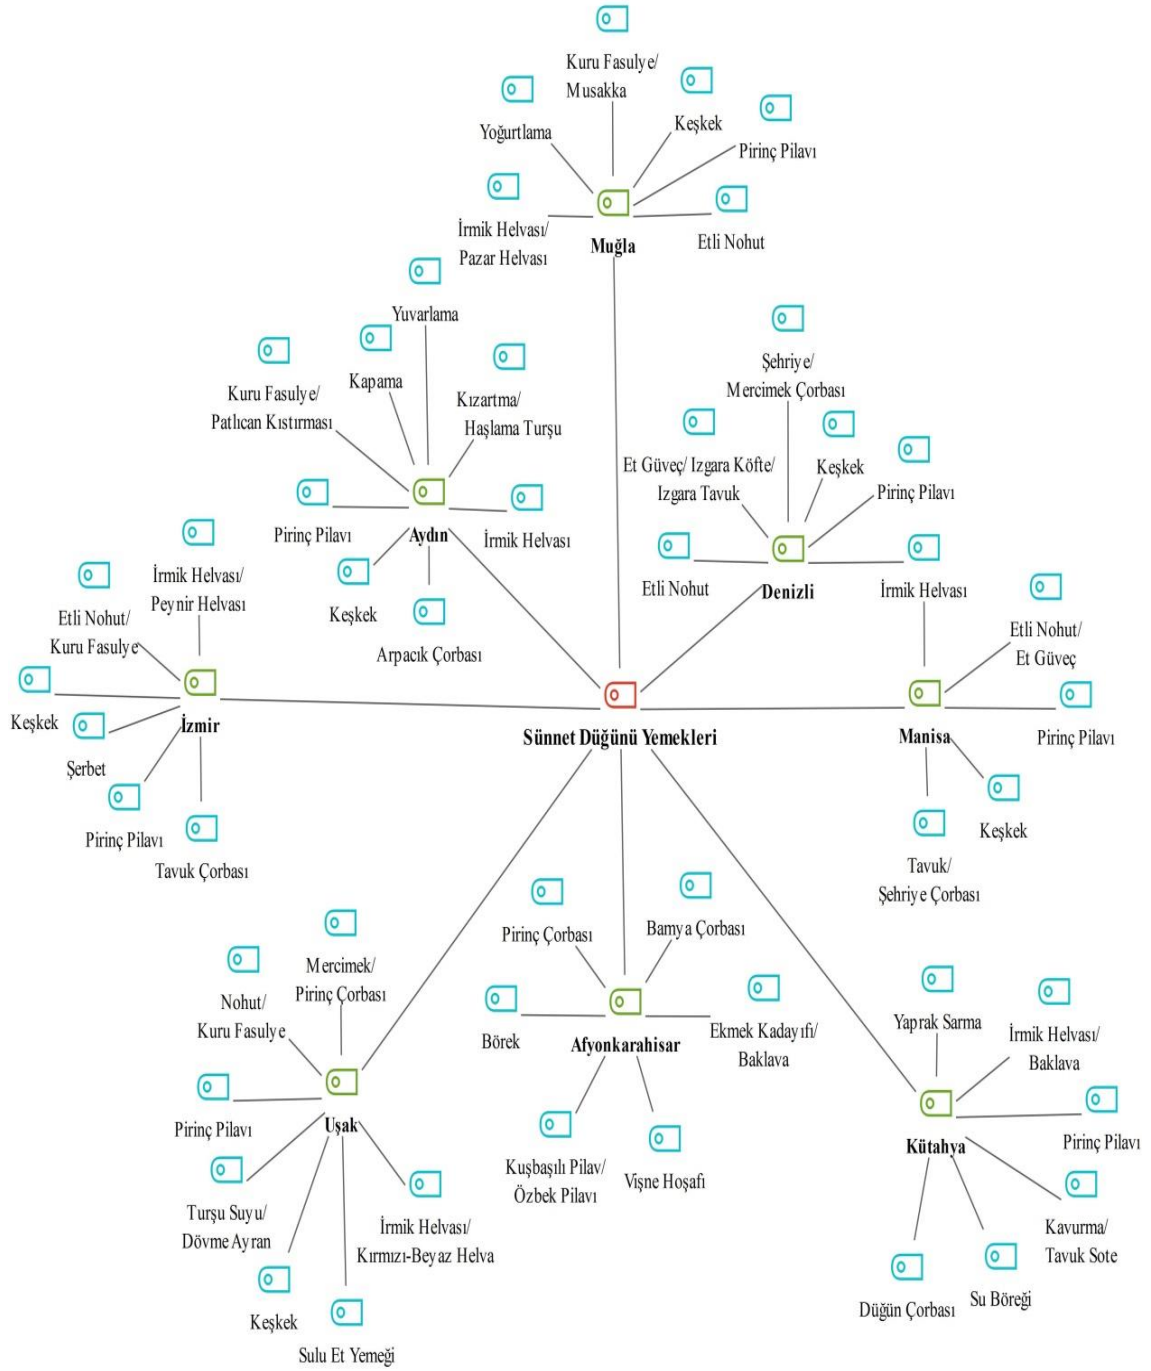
Sünnet Düğünü Yemekleri

Muğla
Yoğurtlama
Kuru Fasulye/ Musakka
Keşkek
Pirinç Pilavı
Etli Nohut
İrmik Helvası/ Pazar Helvası

Aydın
Yuvarlama
Kapama
Kuru Fasulye/ Patlıcan Kıstırması
Kızartma/ Haşlama Turşu
Pirinç Pilavı
İrmik Helvası
Keşkek
Arpacık Çorbası

Denizli
Şehriye/ Mercimek Çorbası
Et Güveç/ Izgara Köfte/ Izgara Tavuk
Keşkek
Pirinç Pilavı
Etli Nohut
İrmik Helvası

İzmir
İrmik Helvası/ Peynir Helvası
Etli Nohut/ Kuru Fasulye
Keşkek
Şerbet
Pirinç Pilavı
Tavuk Çorbası

Manisa
Etli Nohut/ Et Güveç
Pirinç Pilavı
Keşkek
Tavuk/ Şehriye Çorbası

Uşak
Mercimek/ Pirinç Çorbası
Nohut/ Kuru Fasulye
Pirinç Pilavı
Turşu Suyu/ Dövme Ayran
Keşkek
Sulu Et Yemeği
İrmik Helvası/ Kırmızı-Beyaz Helva

Afyonkarahisar
Pirinç Çorbası
Bamya Çorbası
Börek
Ekmek Kadayıfı/ Baklava
Kuşbaşılı Pilav/ Özbek Pilavı
Vişne Hoşafı

Kütahya
Yaprak Sarma
İrmik Helvası/ Baklava
Pirinç Pilavı
Kavurma/ Tavuk Sote
Su Böreği
Düğün Çorbası